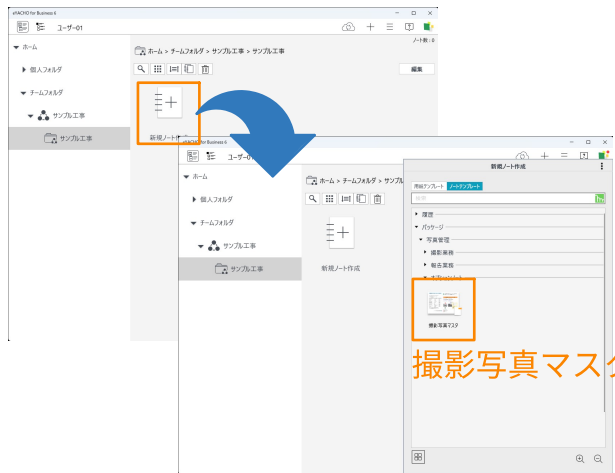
eYACHO for Business 6

ユーザー01

ノート数：0

ホーム

個人フォルダ

チームフォルダ

サンプル工事

サンプル工事

ホーム > チームフォルダ > サンプルフォルダ > サンプル工事

編集

新規ノート作成

eYACHO for Business 6

ユーザー01

ホーム

個人フォルダ

チームフォルダ

サンプル工事

サンプル工事

ホーム > チームフォルダ > サンプル

新規ノート作成

新規ノート作成

用紙テンプレート

ノートテンプレート

検索

履歴

パッケージ

写真管理

撮影業務

報告業務

撮影写真マスタ

撮影写真マスタ